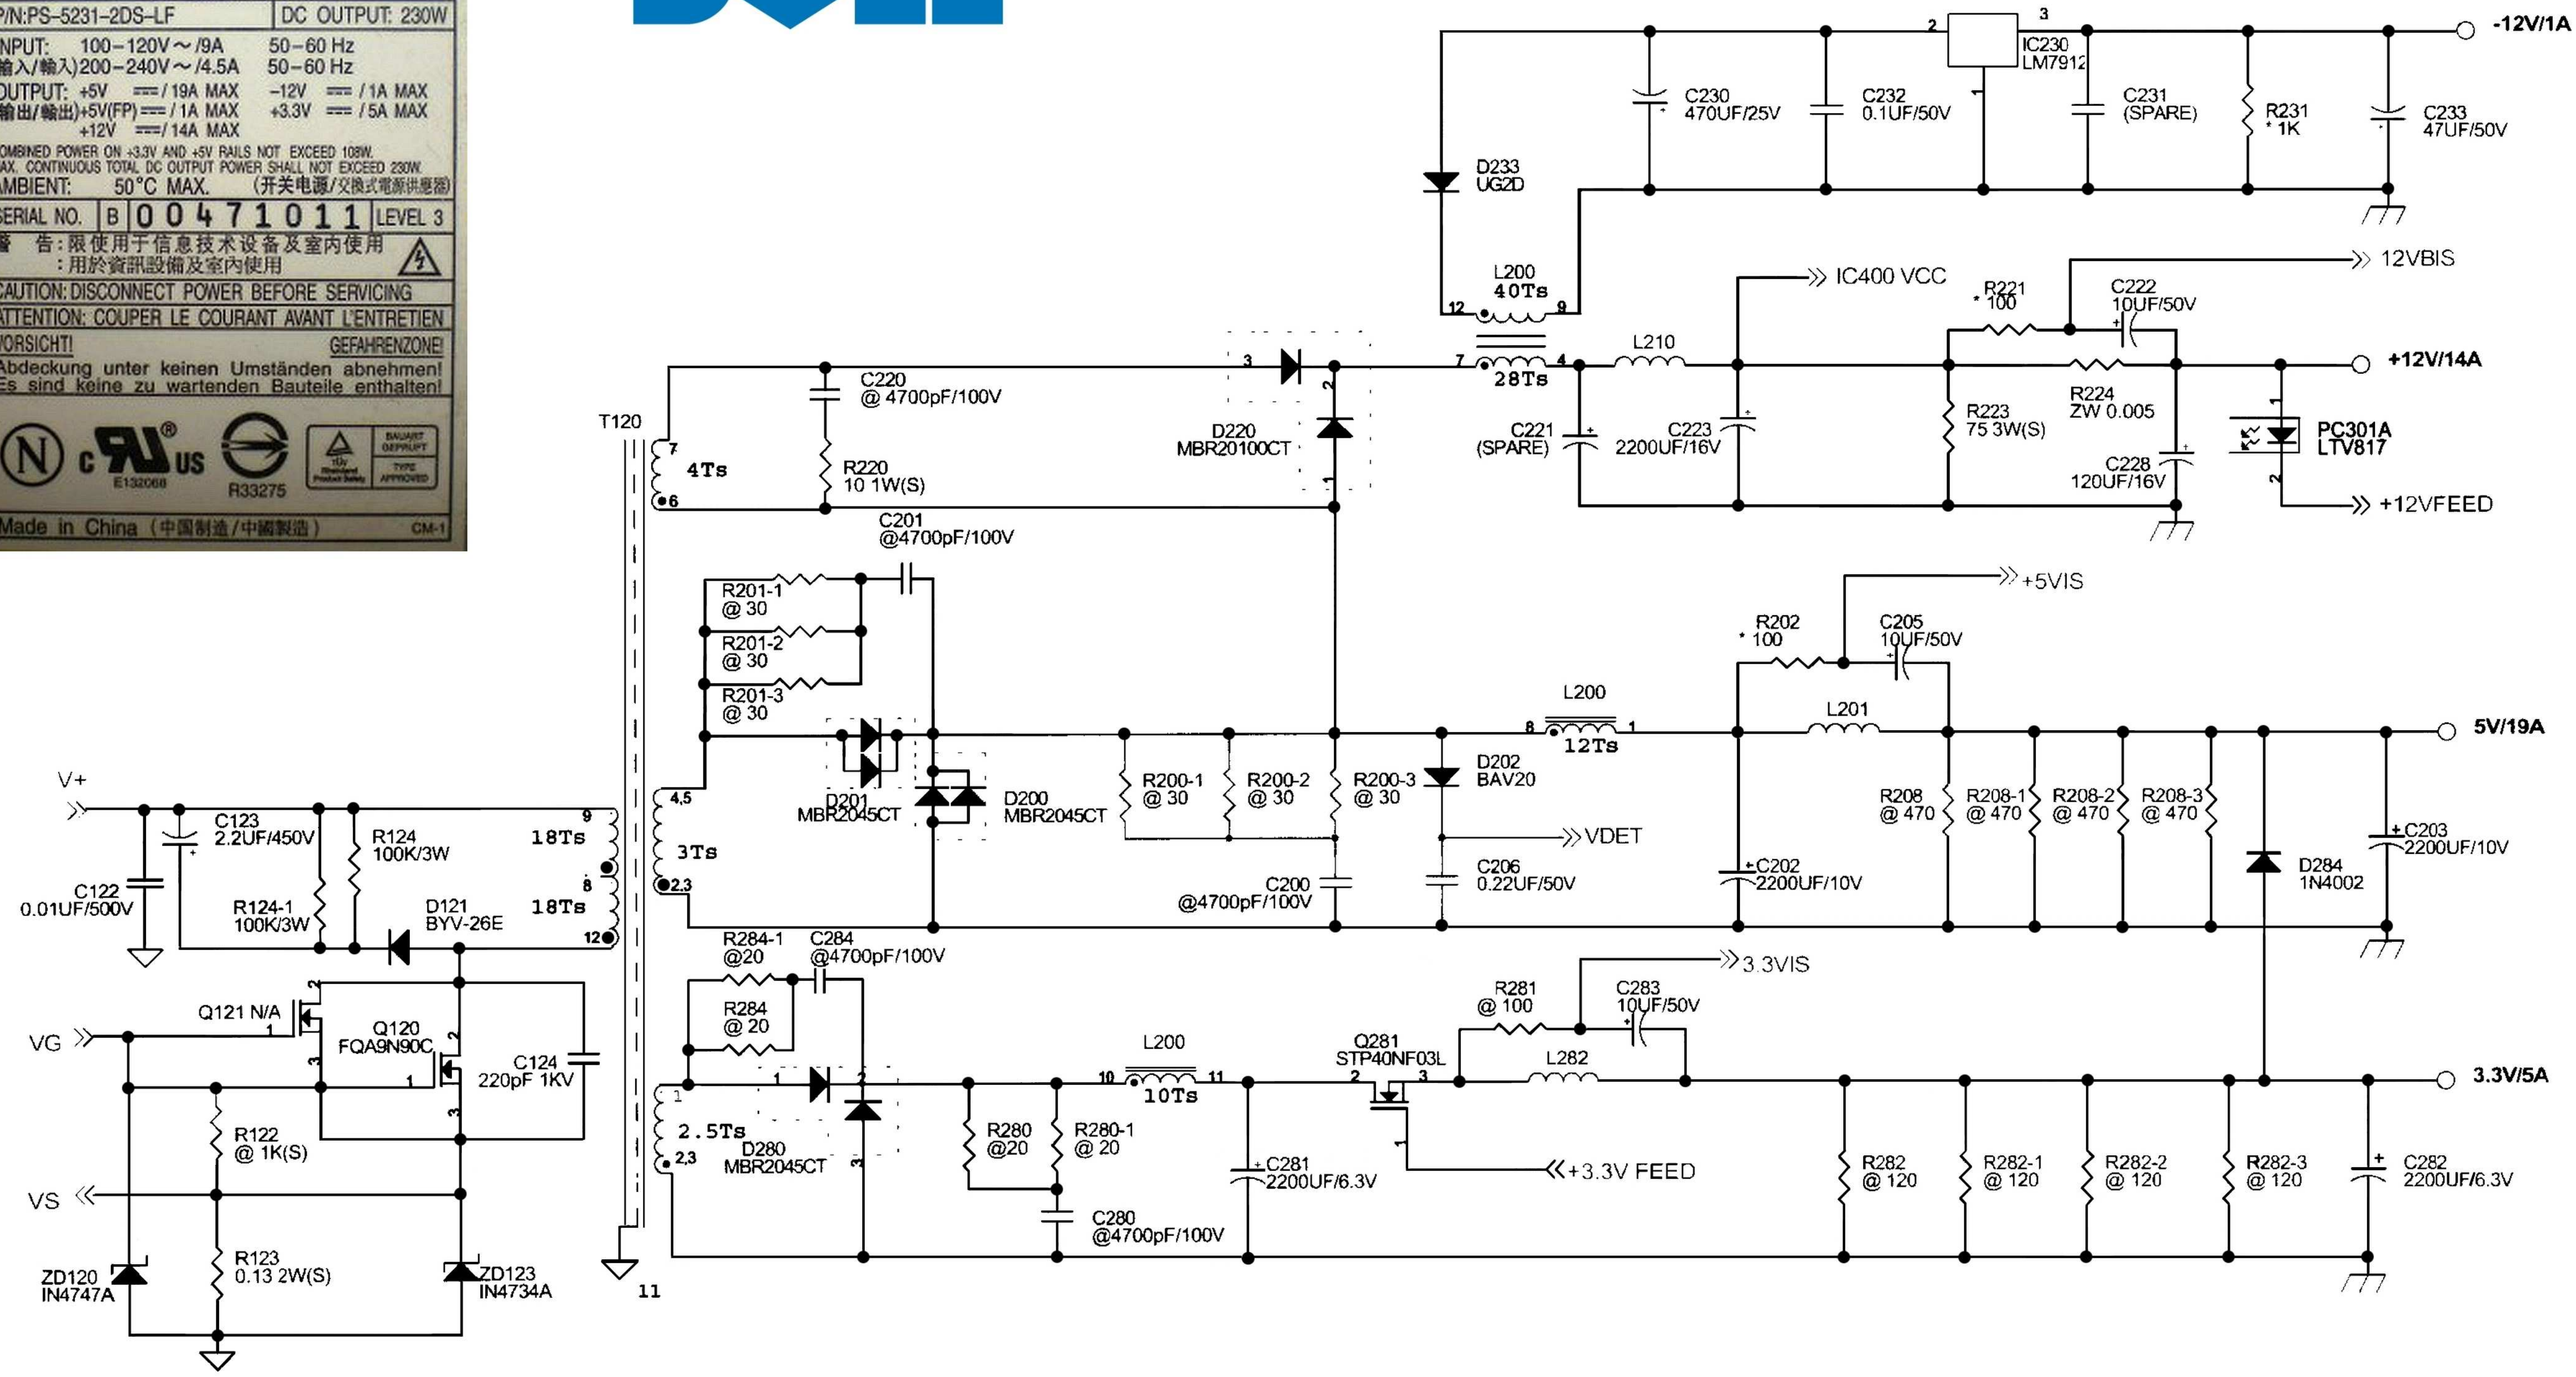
P/N:PS-5231-2DS-LF | DC OUTPUT: 230W
INPUT: 100-120V～/9A 50-60 Hz
輸入/輸入)200-240V～/4.5A 50-60 Hz
OUTPUT: +5V ═══ / 19A MAX -12V ═══ / 1A MAX
輸出/輸出)+5V(FP) ═══ / 1A MAX +3.3V ═══ / 5A MAX
+12V ═══ / 14A MAX
COMBINED POWER ON +3.3V AND +5V RAILS NOT EXCEED 108W.
MAX. CONTINUOUS TOTAL DC OUTPUT POWER SHALL NOT EXCEED 230W.
AMBIENT: 50°C MAX. (开关电源/交換式電源供應器)
SERIAL NO. B 0 0 4 7 1 0 1 1 LEVEL 3
警 告:限使用于信息技术设备及室内使用
:用於資訊設備及室內使用
CAUTION: DISCONNECT POWER BEFORE SERVICING
ATTENTION: COUPER LE COURANT AVANT L'ENTRETIEN
VORSICHT! GEFAHRENZONE!
Abdeckung unter keinen Umständen abnehmen!
Es sind keine zu wartenden Bauteile enthalten!
N c US E132068 R33275 BAUART GEPRUFT TYPE APPROVED
Made in China (中国制造/中國製造) CM-1

-12V/1A
2 3
IC230
LM7912
C230 470UF/25V
C232 0.1UF/50V
C231 (SPARE)
R231 * 1K
C233 47UF/50V
D233 UG2D
12VBIS
IC400 VCC
R221 * 100
C222 10UF/50V
L200 40Ts
12 9
7 4
28Ts
L210
+12V/14A
R223 75 3W(S)
R224 ZW 0.005
C221 (SPARE)
C223 2200UF/16V
C228 120UF/16V
PC301A LTV817
+12VFEED
C220 @ 4700pF/100V
R220 10 1W(S)
D220 MBR20100CT
T120
7 4Ts 6
C201 @4700pF/100V
R201-1 @ 30
R201-2 @ 30
R201-3 @ 30
+5VIS
R202 * 100
C205 10UF/50V
L200
8 12Ts 1
L201
5V/19A
D201 MBR2045CT
D200 MBR2045CT
R200-1 @ 30
R200-2 @ 30
R200-3 @ 30
D202 BAV20
VDET
C206 0.22UF/50V
C200 @4700pF/100V
R208 @ 470
R208-1 @ 470
R208-2 @ 470
R208-3 @ 470
C202 2200UF/10V
C203 2200UF/10V
D284 1N4002
4,5 3Ts 2,3
V+
C123 2.2UF/450V
R124 100K/3W
9 18Ts 8 18Ts 12
C122 0.01UF/500V
R124-1 100K/3W
D121 BYV-26E
R284-1 @20
C284 @4700pF/100V
R284 @ 20
3.3VIS
R281 @ 100
C283 10UF/50V
L282
Q281 STP40NF03L
3.3V/5A
L200
10 10Ts 11
Q121 N/A
Q120 FQA9N90C
VG
C124 220pF 1KV
1 2.5Ts 2,3
D280 MBR2045CT
R280 @20
R280-1 @ 20
C281 2200UF/6.3V
+3.3V FEED
R282 @ 120
R282-1 @ 120
R282-2 @ 120
R282-3 @ 120
C282 2200UF/6.3V
R122 @ 1K(S)
VS
C280 @4700pF/100V
R123 0.13 2W(S)
ZD120 IN4747A
ZD123 IN4734A
11